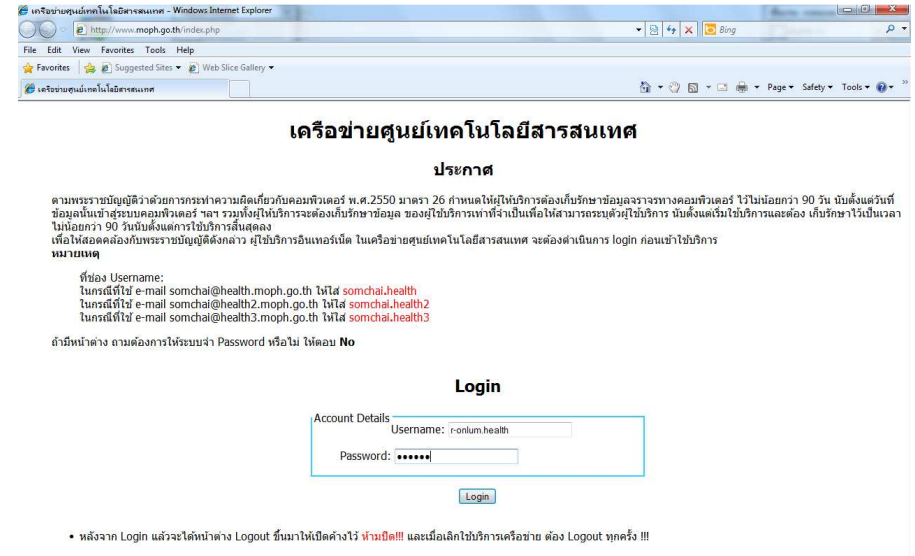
เครือข่ายศูนย์เทคโนโลยีสารสนเทศ - Windows Internet Explorer

http://www.moph.go.th/index.php

Bing

File Edit View Favorites Tools Help

Favorites | Suggested Sites ▾ Web Slice Gallery ▾

เครือข่ายศูนย์เทคโนโลยีสารสนเทศ

Page ▾ Safety ▾ Tools ▾

# เครือข่ายศูนย์เทคโนโลยีสารสนเทศ

## ประกาศ

ตามพระราชบัญญัติว่าด้วยการกระทำความผิดเกี่ยวกับคอมพิวเตอร์ พ.ศ.2550 มาตรา 26 กำหนดให้ผู้ให้บริการต้องเก็บรักษาข้อมูลจราจรทางคอมพิวเตอร์ ไว้ไม่น้อยกว่า 90 วัน นับตั้งแต่วันที่ข้อมูลนั้นเข้าสู่ระบบคอมพิวเตอร์ ฯลฯ รวมทั้งผู้ให้บริการจะต้องเก็บรักษาข้อมูล ของผู้ใช้บริการเท่าที่จำเป็นเพื่อให้สามารถระบุตัวผู้ใช้บริการ นับตั้งแต่เริ่มใช้บริการและต้อง เก็บรักษาไว้เป็นเวลาไม่น้อยกว่า 90 วันนับตั้งแต่การใช้บริการสิ้นสุดลง
เพื่อให้สอดคล้องกับพระราชบัญญัติดังกล่าว ผู้ใช้บริการอินเทอร์เน็ต ในเครือข่ายศูนย์เทคโนโลยีสารสนเทศ จะต้องดำเนินการ login ก่อนเข้าใช้บริการ
หมายเหตุ

ที่ช่อง Username:
ในกรณีที่ใช้ e-mail somchai@health.moph.go.th ให้ใส่ somchai.health
ในกรณีที่ใช้ e-mail somchai@health2.moph.go.th ให้ใส่ somchai.health2
ในกรณีที่ใช้ e-mail somchai@health3.moph.go.th ให้ใส่ somchai.health3

ถ้ามีหน้าต่าง ถามต้องการให้ระบบจำ Password หรือไม่ ให้ตอบ No

## Login

Account Details
Username: r-onlum.health
Password: ••••••

Login

• หลังจาก Login แล้วจะได้หน้าต่าง Logout ขึ้นมาให้เปิดค้างไว้ ห้ามปิด!!! และเมื่อเลิกใช้บริการเครือข่าย ต้อง Logout ทุกครั้ง !!!